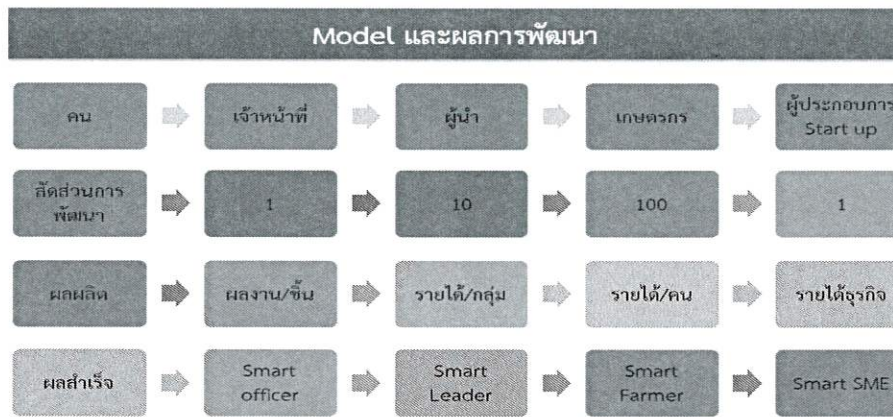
Model และผลการพัฒนา

| คน | เจ้าหน้าที่ | ผู้นำ | เกษตรกร | ผู้ประกอบการ Start up |
|---|---|---|---|---|
| สัดส่วนการพัฒนา | 1 | 10 | 100 | 1 |
| ผลผลิต | ผลงาน/ชิ้น | รายได้/กลุ่ม | รายได้/คน | รายได้ธุรกิจ |
| ผลสำเร็จ | Smart officer | Smart Leader | Smart Farmer | Smart SME |